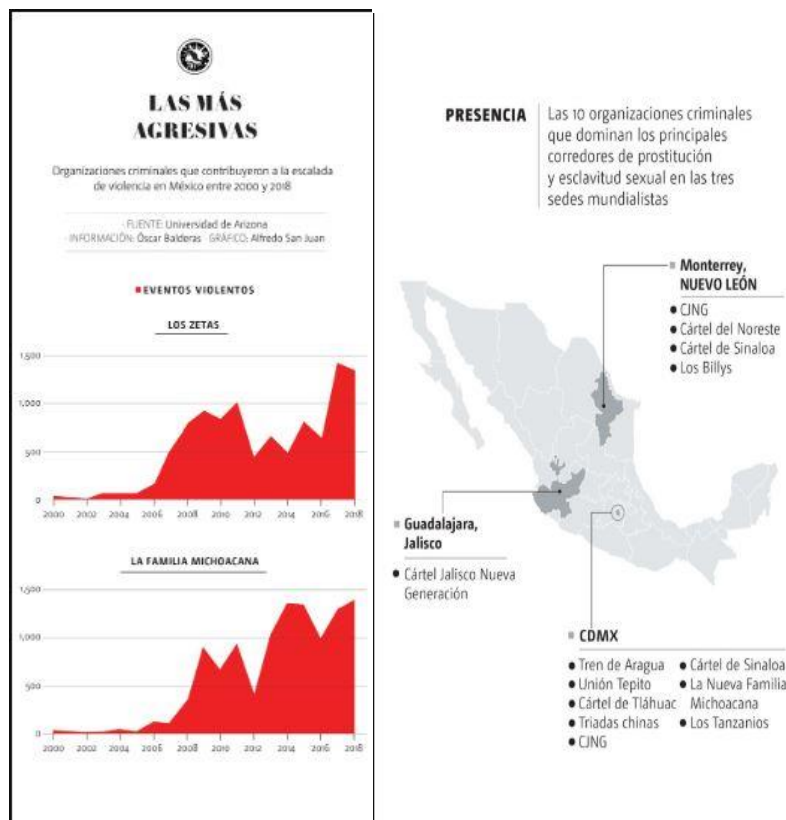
LAS MÁS AGRESIVAS

Organizaciones criminales que contribuyeron a la escalada de violencia en México entre 2000 y 2018

FUENTE: Universidad de Arizona
INFORMACIÓN: Óscar Balderas GRÁFICO: Alfredo San Juan

EVENTOS VIOLENTOS

LOS ZETAS

1,500
1,000
500
0
2000 2002 2004 2006 2008 2010 2012 2014 2016 2018

LA FAMILIA MICHOACANA

1,500
1,000
500
0
2000 2002 2004 2006 2008 2010 2012 2014 2016 2018

PRESENCIA Las 10 organizaciones criminales que dominan los principales corredores de prostitución y esclavitud sexual en las tres sedes mundialistas

Monterrey, NUEVO LEÓN
• CJNG
• Cártel del Noreste
• Cártel de Sinaloa
• Los Billys

Guadalajara, Jalisco
• Cártel Jalisco Nueva Generación

CDMX
• Tren de Aragua
• Unión Tepito
• Cártel de Tláhuac
• Triadas chinas
• CJNG
• Cártel de Sinaloa
• La Nueva Familia Michoacana
• Los Tanzanios